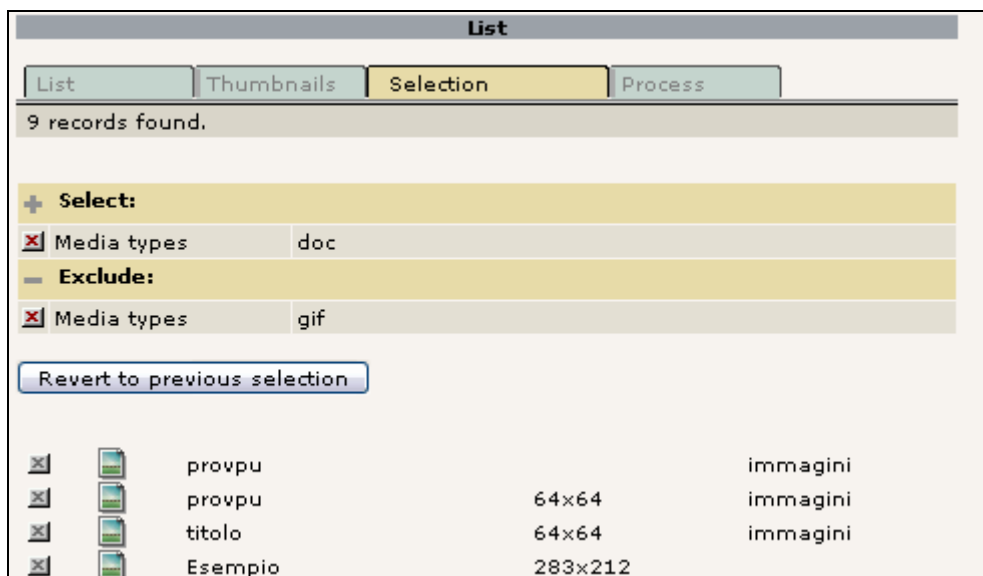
List

List | Thumbnails | Selection | Process

9 records found.

Select:

| Media types | doc |
|---|---|

Exclude:

| Media types | gif |
|---|---|

Revert to previous selection

| provpu | | immagini |
|---|---|---|
| provpu | 64x64 | immagini |
| titolo | 64x64 | immagini |
| Esempio | 283x212 | |